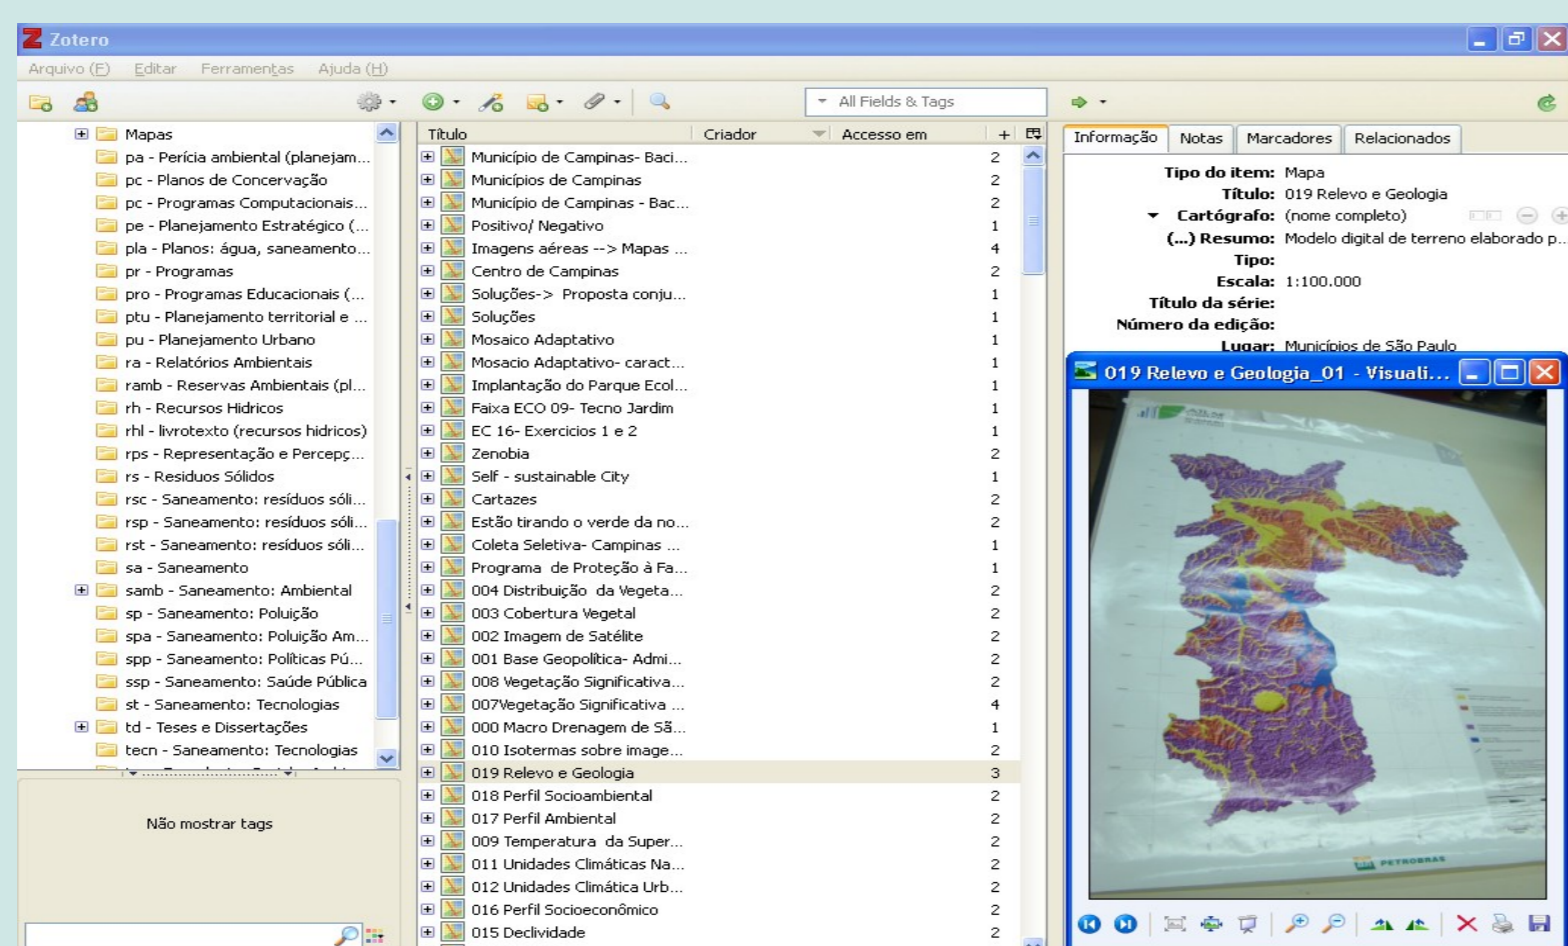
Zotero

Arquivo (F) Editar Ferramentas Ajuda (H)

All Fields & Tags

Mapas
pa - Perícia ambiental (planejam...
pc - Planos de Concervação
pc - Programas Computacionais...
pe - Planejamento Estratégico (...
pla - Planos: água, saneamento...
pr - Programas
pro - Programas Educacionais (...
ptu - Planejamento territorial e ...
pu - Planejamento Urbano
ra - Relatórios Ambientais
ramb - Reservas Ambientais (pl...
rh - Recursos Hidricos
rhl - livrotexto (recursos hidricos)
rps - Representação e Percepç...
rs - Residuos Sólidos
rsc - Saneamento: resíduos sóli...
rsp - Saneamento: resíduos sóli...
rst - Saneamento: resíduos sóli...
sa - Saneamento
samb - Saneamento: Ambiental
sp - Saneamento: Poluição
spa - Saneamento: Poluição Am...
spp - Saneamento: Políticas Pú...
ssp - Saneamento: Saúde Pública
st - Saneamento: Tecnologias
td - Teses e Dissertações
tecn - Saneamento: Tecnologias

Não mostrar tags

| Título | Criador | Accesso em | + |
|---|---|---|---|
| Município de Campinas- Baci... | | | 2 |
| Municípios de Campinas | | | 2 |
| Município de Campinas - Bac... | | | 2 |
| Positivo/ Negativo | | | 1 |
| Imagens aéreas --> Mapas ... | | | 4 |
| Centro de Campinas | | | 2 |
| Soluções-> Proposta conju... | | | 1 |
| Soluções | | | 1 |
| Mosaico Adaptativo | | | 1 |
| Mosacio Adaptativo- caract... | | | 1 |
| Implantação do Parque Ecol... | | | 1 |
| Faixa ECO 09- Tecno Jardim | | | 1 |
| EC 16- Exercicios 1 e 2 | | | 1 |
| Zenobia | | | 2 |
| Self - sustainable City | | | 1 |
| Cartazes | | | 2 |
| Estão tirando o verde da no... | | | 2 |
| Coleta Seletiva- Campinas ... | | | 1 |
| Programa de Proteção à Fa... | | | 1 |
| 004 Distribuição da Vegeta... | | | 2 |
| 003 Cobertura Vegetal | | | 2 |
| 002 Imagem de Satélite | | | 2 |
| 001 Base Geopolítica- Admi... | | | 2 |
| 008 Vegetação Significativa... | | | 2 |
| 007Vegetação Significativa ... | | | 4 |
| 000 Macro Drenagem de Sã... | | | 1 |
| 010 Isotermas sobre image... | | | 2 |
| 019 Relevo e Geologia | | | 3 |
| 018 Perfil Socioambiental | | | 2 |
| 017 Perfil Ambiental | | | 2 |
| 009 Temperatura da Super... | | | 2 |
| 011 Unidades Climáticas Na... | | | 2 |
| 012 Unidades Climática Urb... | | | 2 |
| 016 Perfil Socioeconômico | | | 2 |
| 015 Declividade | | | 2 |

Informação Notas Marcadores Relacionados

Tipo do item: Mapa
Título: 019 Relevo e Geologia
Cartógrafo: (nome completo)
(...) Resumo: Modelo digital de terreno elaborado p...
Tipo:
Escala: 1:100.000
Título da série:
Número da edição:
Lugar: Municípios de São Paulo

019 Relevo e Geologia_01 - Visuali...

PETROBRAS